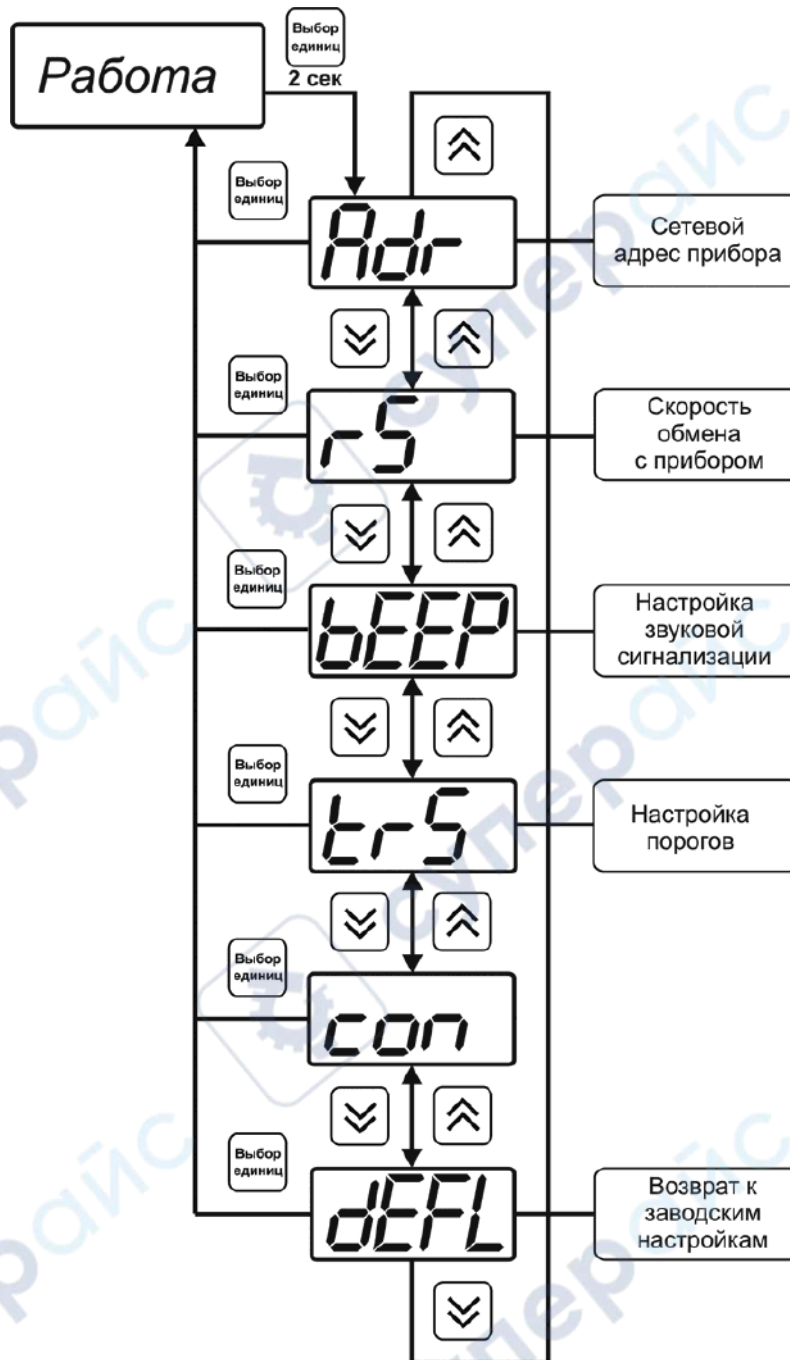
Работа

Выбор единиц

2 сек

Выбор единиц

Adr

Сетевой адрес прибора

Выбор единиц

rS

Скорость обмена с прибором

Выбор единиц

bEEP

Настройка звуковой сигнализации

Выбор единиц

trS

Настройка порогов

Выбор единиц

con

Выбор единиц

dEFL

Возврат к заводским настройкам